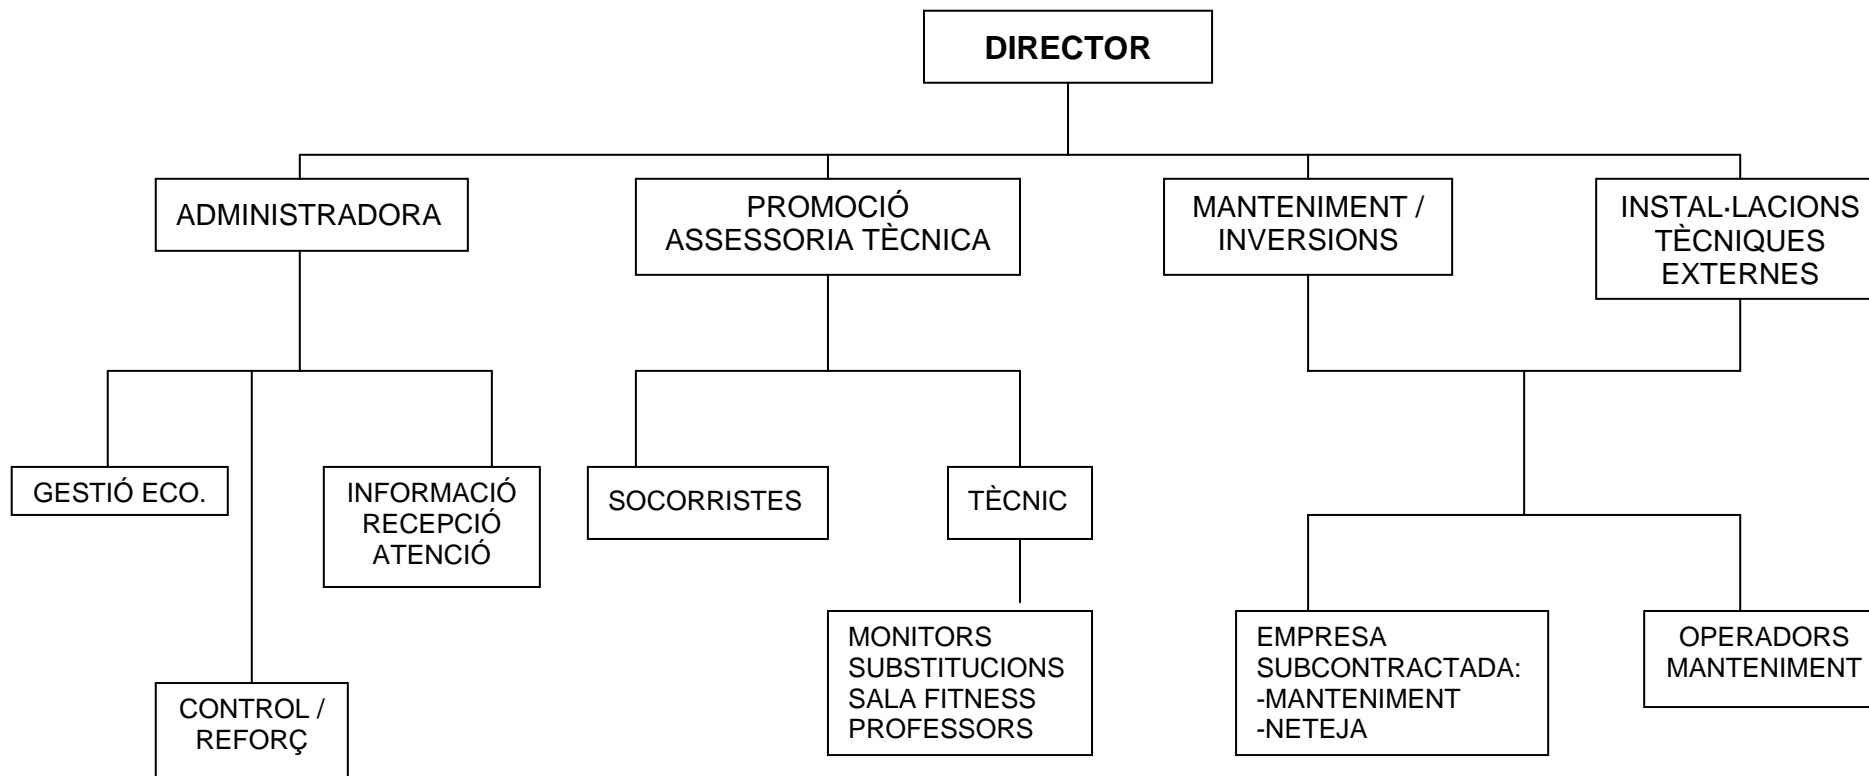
DIRECTOR

ADMINISTRADORA

PROMOCIÓ
ASSESSORIA TÈCNICA

MANTENIMENT /
INVERSIONS

INSTAL·LACIONS
TÈCNIQUES
EXTERNES

GESTIÓ ECO.

INFORMACIÓ
RECEPCIÓ
ATENCIÓ

CONTROL /
REFORÇ

SOCORRISTES

TÈCNIC

MONITORS
SUBSTITUCIONS
SALA FITNESS
PROFESSORS

EMPRESA
SUBCONTRACTADA:
-MANTENIMENT
-NETEJA

OPERADORS
MANTENIMENT